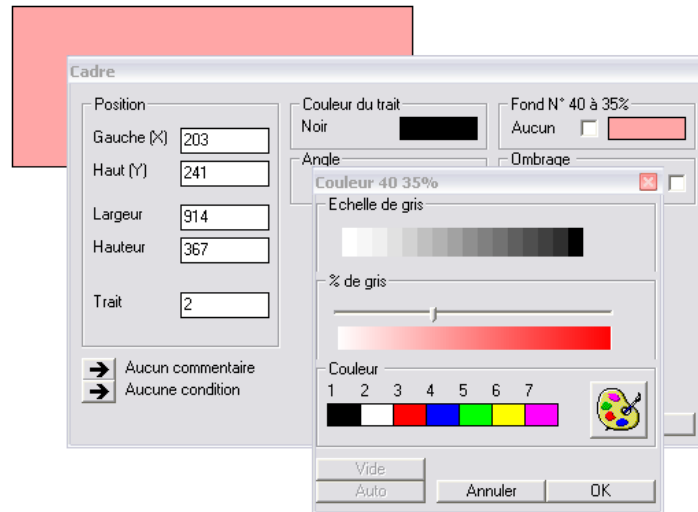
Cadre

Position
Gauche (X) 203
Haut (Y) 241
Largeur 914
Hauteur 367
Trait 2

Aucun commentaire
Aucune condition

Couleur du trait
Noir

Fond N° 40 à 35%
Aucun

Angle

Ombrage

Couleur 40 35%

Echelle de gris

% de gris

Couleur
1 2 3 4 5 6 7

Vide
Auto
Annuler
OK